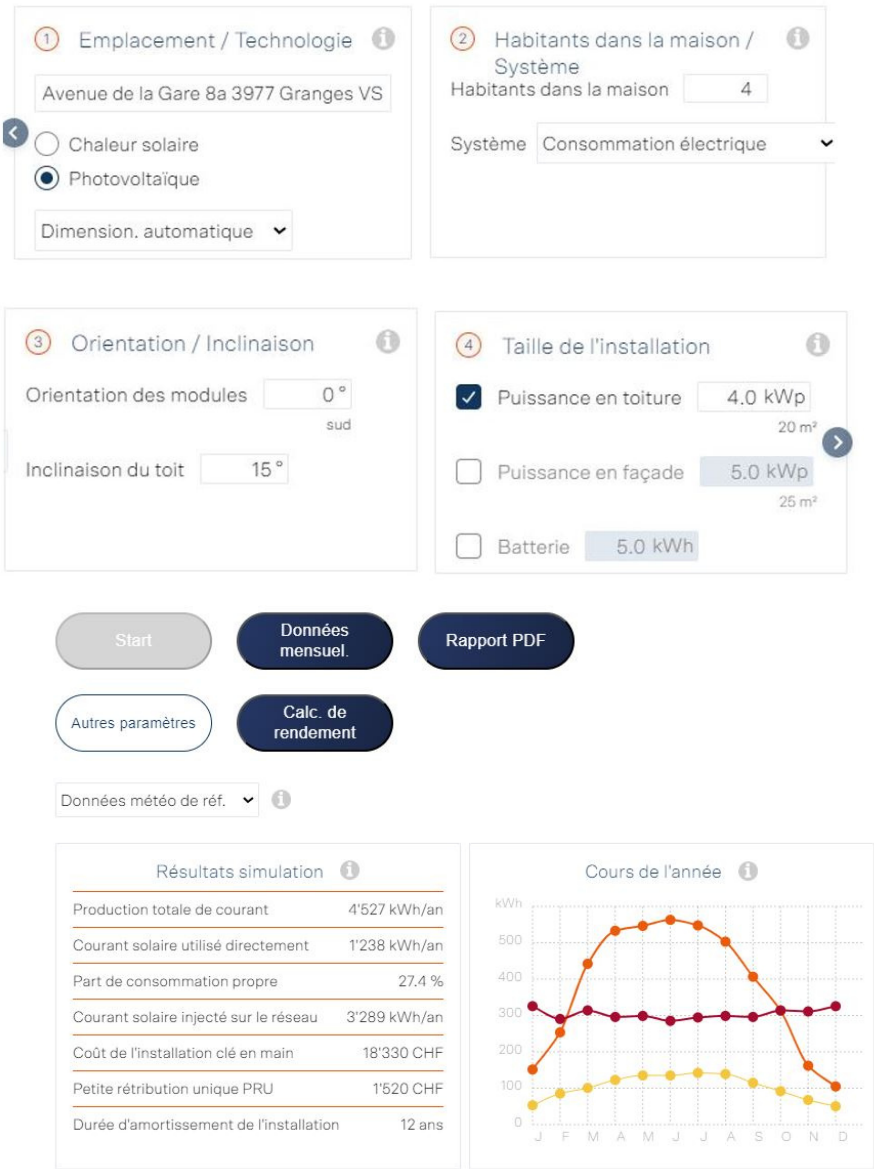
1 Emplacement / Technologie

Avenue de la Gare 8a 3977 Granges VS

Chaleur solaire

Photovoltaïque

Dimension. automatique

2 Habitants dans la maison / Système

Habitants dans la maison 4

Système Consommation électrique

3 Orientation / Inclinaison

Orientation des modules 0 °
sud

Inclinaison du toit 15 °

4 Taille de l'installation

Puissance en toiture 4.0 kWp
20 m²

Puissance en façade 5.0 kWp
25 m²

Batterie 5.0 kWh

Start

Données mensuel.

Rapport PDF

Autres paramètres

Calc. de rendement

Données météo de réf.

Résultats simulation

| | |
|---|---|
| Production totale de courant | 4'527 kWh/an |
| Courant solaire utilisé directement | 1'238 kWh/an |
| Part de consommation propre | 27.4 % |
| Courant solaire injecté sur le réseau | 3'289 kWh/an |
| Coût de l'installation clé en main | 18'330 CHF |
| Petite rétribution unique PRU | 1'520 CHF |
| Durée d'amortissement de l'installation | 12 ans |

Cours de l'année

kWh
500
400
300
200
100
0
J F M A M J J A S O N D